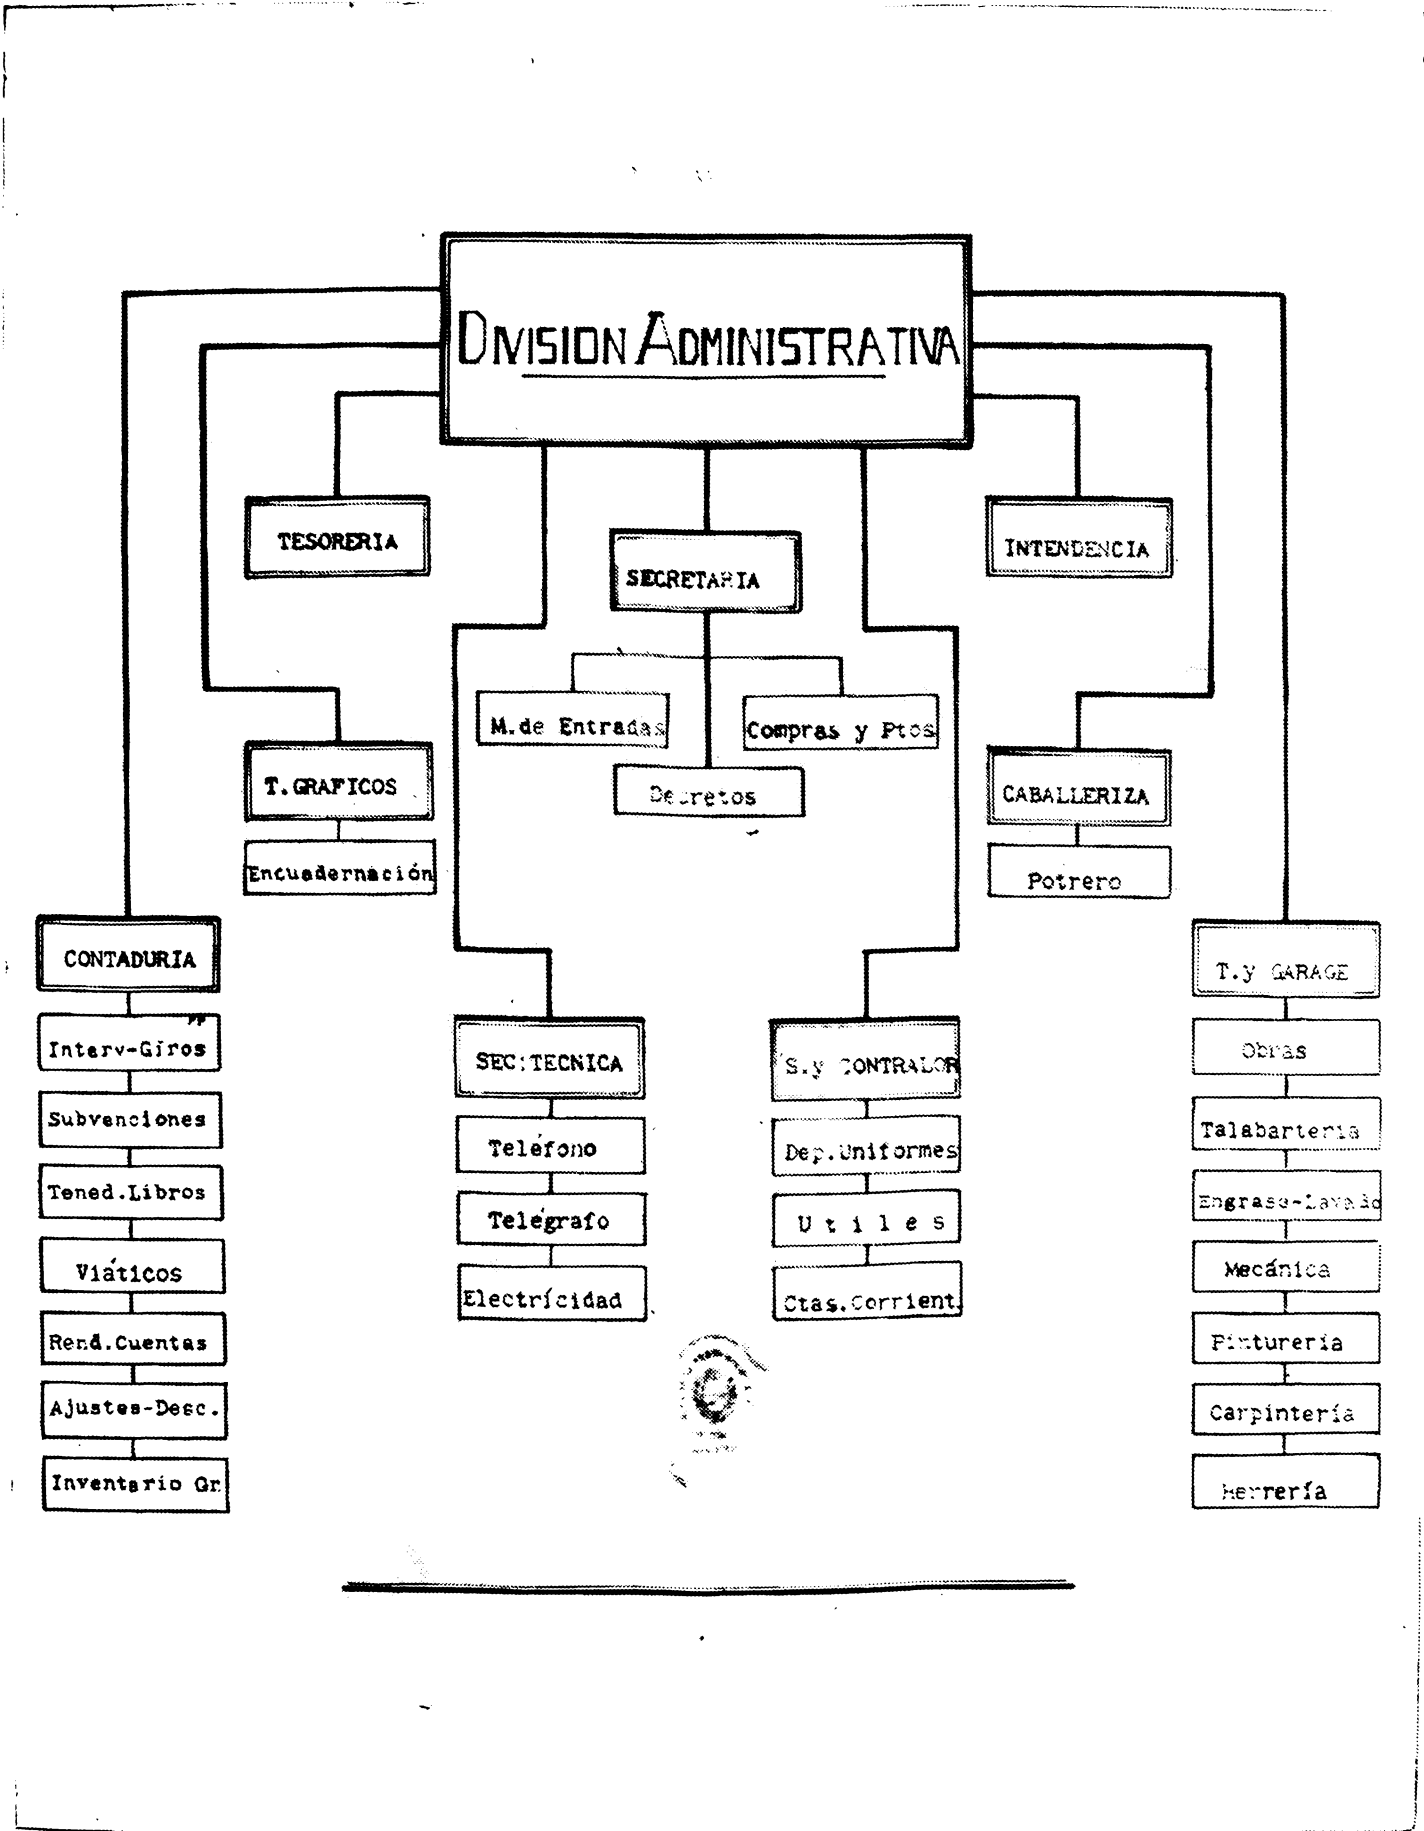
DIVISION ADMINISTRATIVA

TESORERIA

SECRETARIA

INTENDENCIA

M.de Entradas

Compras y Ptos

Decretos

T.GRAFICOS

Encuadernación

CABALLERIZA

Potrero

CONTADURIA

Interv-Giros

Subvenciones

Tened.Libros

Viáticos

Rend.Cuentas

Ajustes-Desc.

Inventario Gr

SEC:TECNICA

Teléfono

Telégrafo

Electricidad

S.y CONTRALOR

Dep.Uniformes

U t i l e s

Ctas.Corrient.

T.y GARAGE

Obras

Talabartería

Engrase-Lavado

Mecánica

Pinturería

Carpintería

Herrería